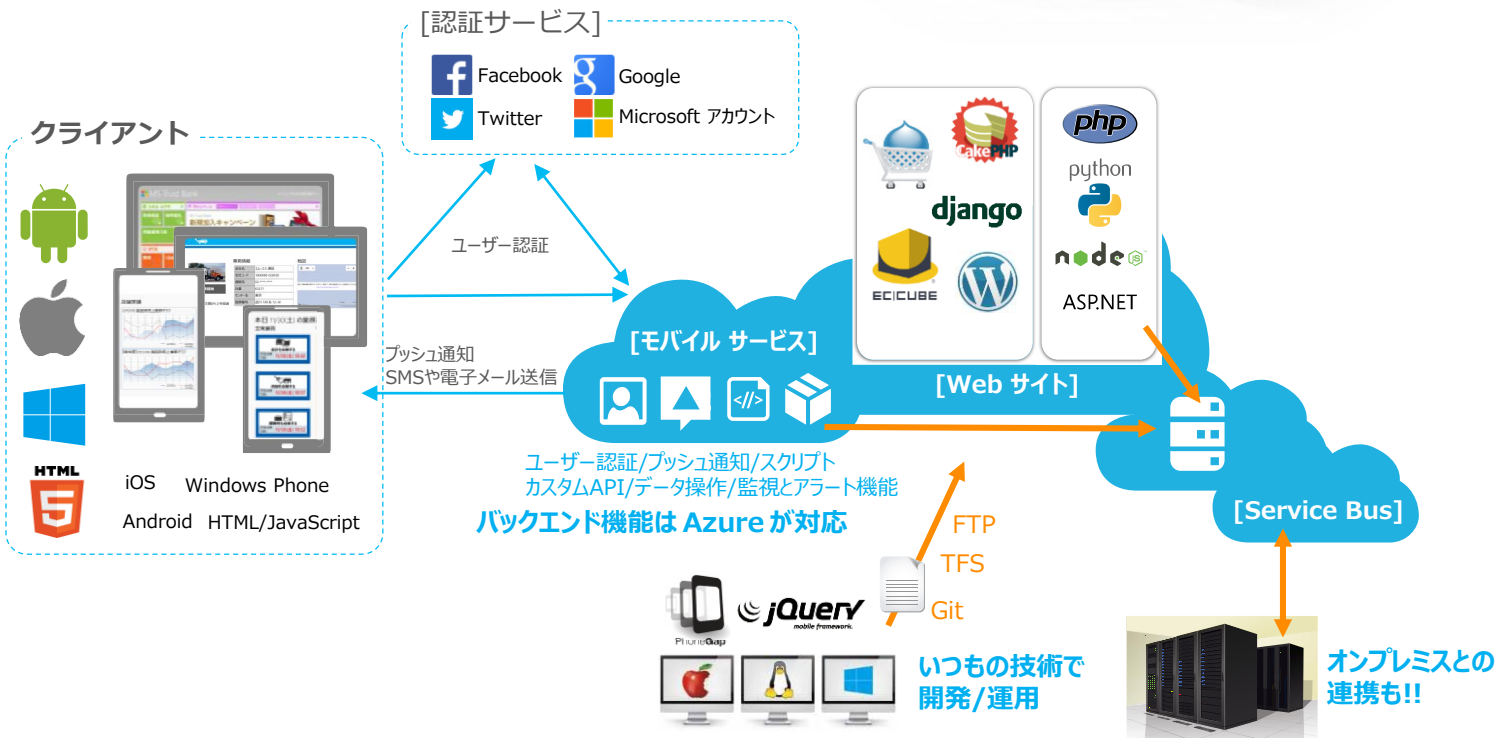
[認証サービス]
Facebook
Google
Twitter
Microsoft アカウント

クライアント
HTML
iOS
Windows Phone
Android
HTML/JavaScript

ユーザー認証
プッシュ通知
SMSや電子メール送信

[モバイル サービス]
ユーザー認証/プッシュ通知/スクリプト
カスタムAPI/データ操作/監視とアラート機能
バックエンド機能は Azure が対応

CakePHP
django
EC CUBE
php
python
node
ASP.NET
[Web サイト]

[Service Bus]

FTP
TFS
Git
PhoneGap
jQuery mobile framework
いつもの技術で
開発/運用

オンプレミスとの
連携も!!